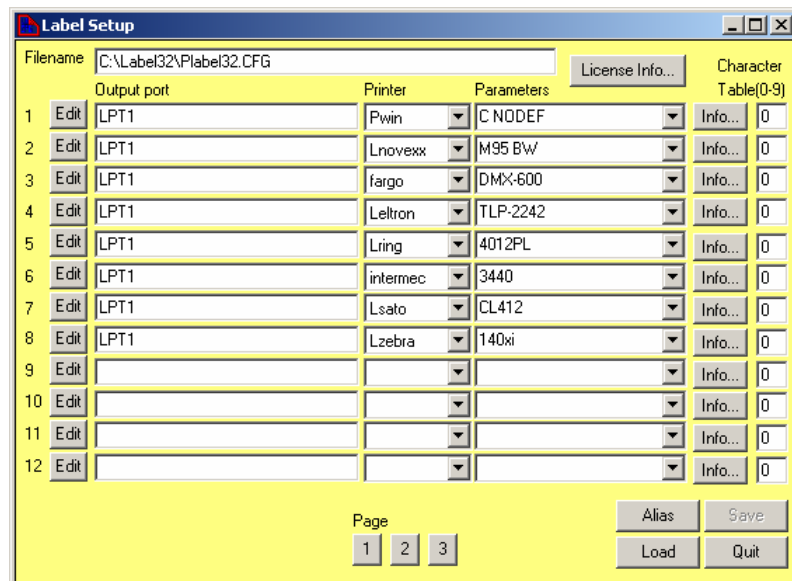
Label Setup

Filename C:\Label32\Plabel32.CFG

License Info...

Character Table(0-9)

| | | Output port | Printer | Parameters | | |
|---|---|---|---|---|---|---|
| 1 | Edit | LPT1 | Pwin | C NODEF | Info... | 0 |
| 2 | Edit | LPT1 | Lnovexx | M95 BW | Info... | 0 |
| 3 | Edit | LPT1 | fargo | DMX-600 | Info... | 0 |
| 4 | Edit | LPT1 | Leltron | TLP-2242 | Info... | 0 |
| 5 | Edit | LPT1 | Lring | 4012PL | Info... | 0 |
| 6 | Edit | LPT1 | intermec | 3440 | Info... | 0 |
| 7 | Edit | LPT1 | Lsato | CL412 | Info... | 0 |
| 8 | Edit | LPT1 | Lzebra | 140xi | Info... | 0 |
| 9 | Edit | | | | Info... | 0 |
| 10 | Edit | | | | Info... | 0 |
| 11 | Edit | | | | Info... | 0 |
| 12 | Edit | | | | Info... | 0 |

Page
1 2 3

Alias
Save
Load
Quit